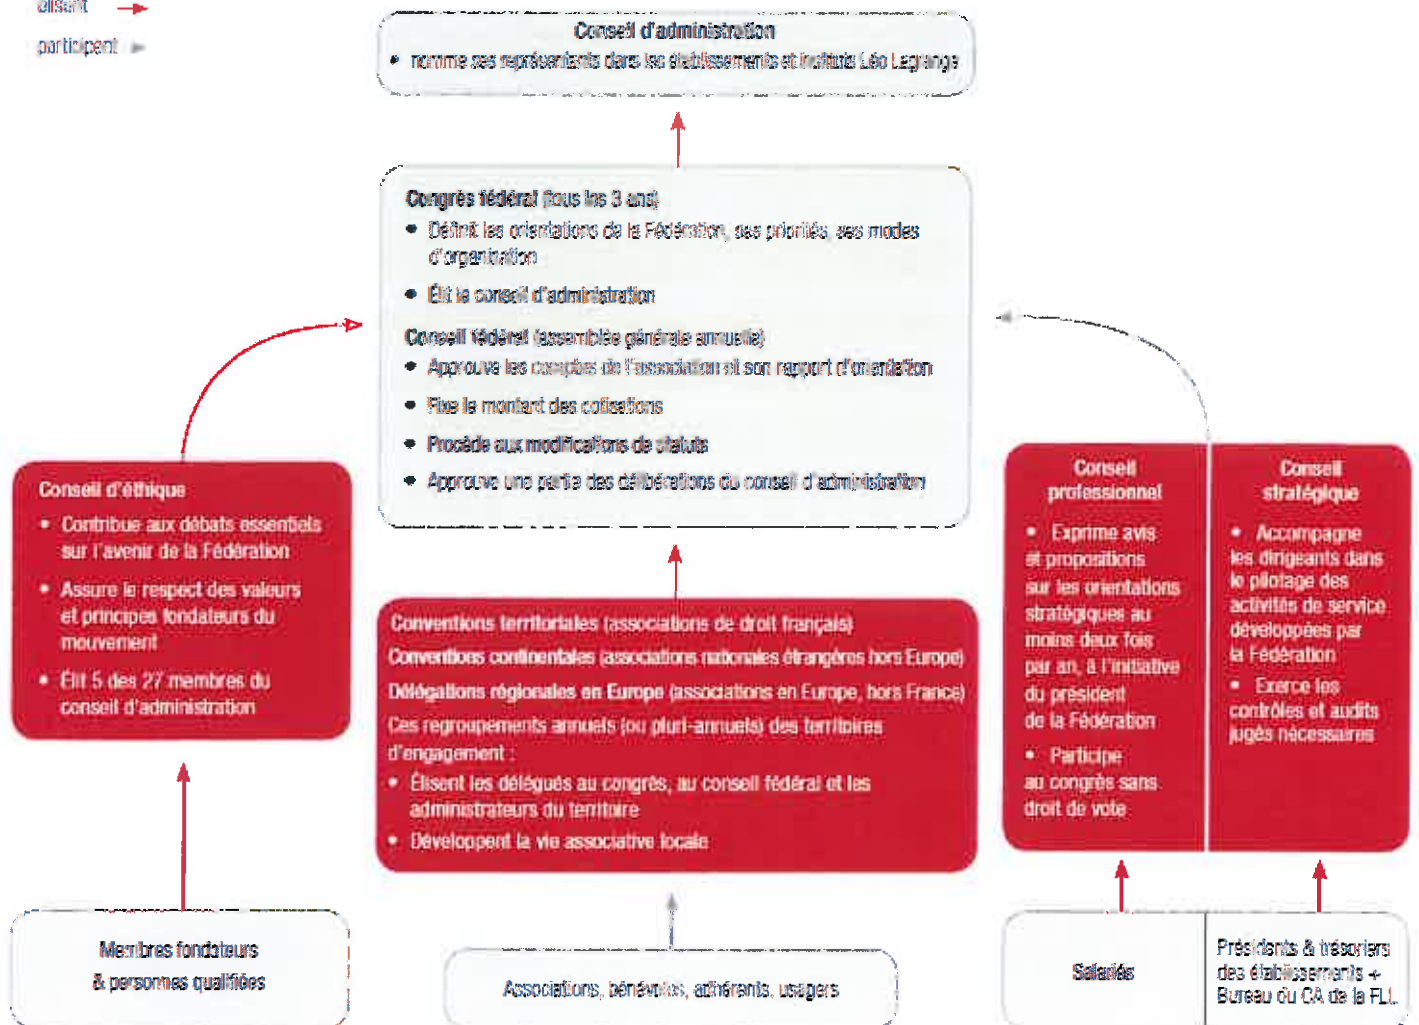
élisant
participant

Conseil d'administration
• nomme ses représentants dans les établissements et instituts Léo Lagrange

Congrès fédéral (tous les 3 ans)
• Définit les orientations de la Fédération, ses priorités, ses modes d'organisation
• Élit le conseil d'administration

Conseil fédéral (assemblée générale annuelle)
• Approuve les comptes de l'association et son rapport d'orientation
• Fixe le montant des cotisations
• Procède aux modifications de statuts
• Approuve une partie des délibérations du conseil d'administration

Conseil d'éthique
• Contribue aux débats essentiels sur l'avenir de la Fédération
• Assure le respect des valeurs et principes fondateurs du mouvement
• Élit 5 des 27 membres du conseil d'administration

Conventions territoriales (associations de droit français)
Conventions continentales (associations nationales étrangères hors Europe)
Délégations régionales en Europe (associations en Europe, hors France)
Ces regroupements annuels (ou pluri-annuels) des territoires d'engagement :
• Élisent les délégués au congrès, au conseil fédéral et les administrateurs du territoire
• Développent la vie associative locale

Conseil professionnel
• Exprime avis et propositions sur les orientations stratégiques au moins deux fois par an, à l'initiative du président de la Fédération
• Participe au congrès sans droit de vote

Conseil stratégique
• Accompagne les dirigeants dans le pilotage des activités de service développées par la Fédération
• Exerce les contrôles et audits jugés nécessaires

Membres fondateurs & personnes qualifiées

Associations, bénévoles, adhérents, usagers

Salariés

Présidents & trésoriers des établissements + Bureau du CA de la FLL